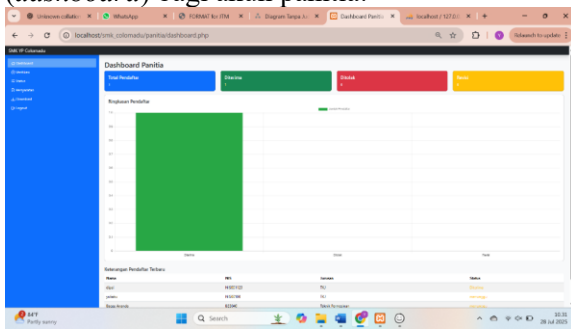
(dashboard) bagi akun panitia.

Unknown collation | WhatsApp | FORMAT for ITM | Diagram Tanpa Ju | Dashboard Panitia | localhost / 127.0.0 | +

localhost/smk_colomadu/panitia/dashboard.php

Relaunch to update

SMK YP Colomadu

Dashboard Panitia

Total Pendaftar
7

Diterima
1

Ditolak
0

Baru
7

Ringkasan Pendaftar

Diterima | Ditolak | Baru

Keterangan Pendaftar Terbaru

| Nama | NIS | Jurusan | Status |
|---|---|---|---|
| Idyo | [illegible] | TKJ | Diterima |
| yonatan | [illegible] | TKJ | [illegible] |
| Bayu Aminda | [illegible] | Teknik Permesinan | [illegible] |

84°F
Partly sunny

Search

10:31
28 Jul 2023